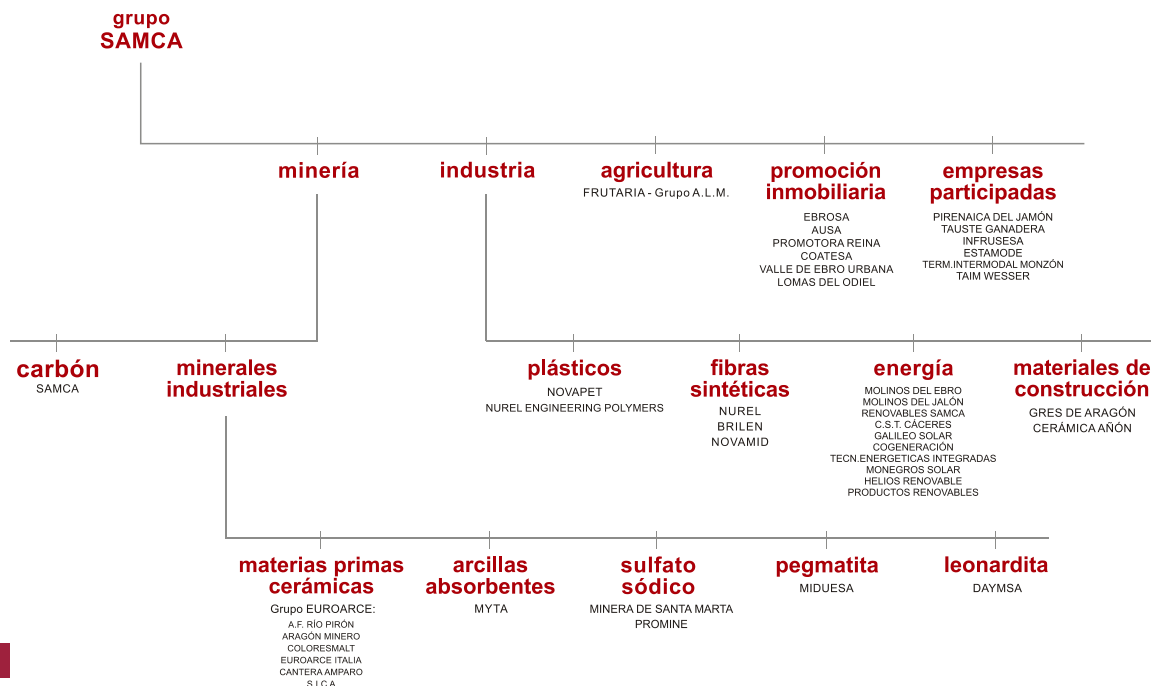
grupo
SAMCA

minería

industria

agricultura
FRUTARIA - Grupo A.L.M.

promoción inmobiliaria
EBROSA
AUSA
PROMOTORA REINA
COATESA
VALLE DE EBRO URBANA
LOMAS DEL ODIEL

empresas participadas
PIRENAICA DEL JAMÓN
TAUSTE GANADERA
INFRUSESA
ESTAMODE
TERM.INTERMODAL MONZÓN
TAIM WESSER

carbón
SAMCA

minerales industriales

plásticos
NOVAPET
NUREL ENGINEERING POLYMERS

fibras sintéticas
NUREL
BRILEN
NOVAMID

energía
MOLINOS DEL EBRO
MOLINOS DEL JALÓN
RENOVABLES SAMCA
C.S.T. CÁCERES
GALILEO SOLAR
COGENERACIÓN
TECN.ENERGETICAS INTEGRADAS
MONEGROS SOLAR
HELIOS RENOVABLE
PRODUCTOS RENOVABLES

materiales de construcción
GRES DE ARAGÓN
CERÁMICA AÑÓN

materias primas cerámicas
Grupo EUROARCE:
A.F. RÍO PIRÓN
ARAGÓN MINERO
COLORESMALT
EUROARCE ITALIA
CANTERA AMPARO
S.I.C.A

arcillas absorbentes
MYTA

sulfato sódico
MINERA DE SANTA MARTA
PROMINE

pegmatita
MIDUESA

leonardita
DAYMSA